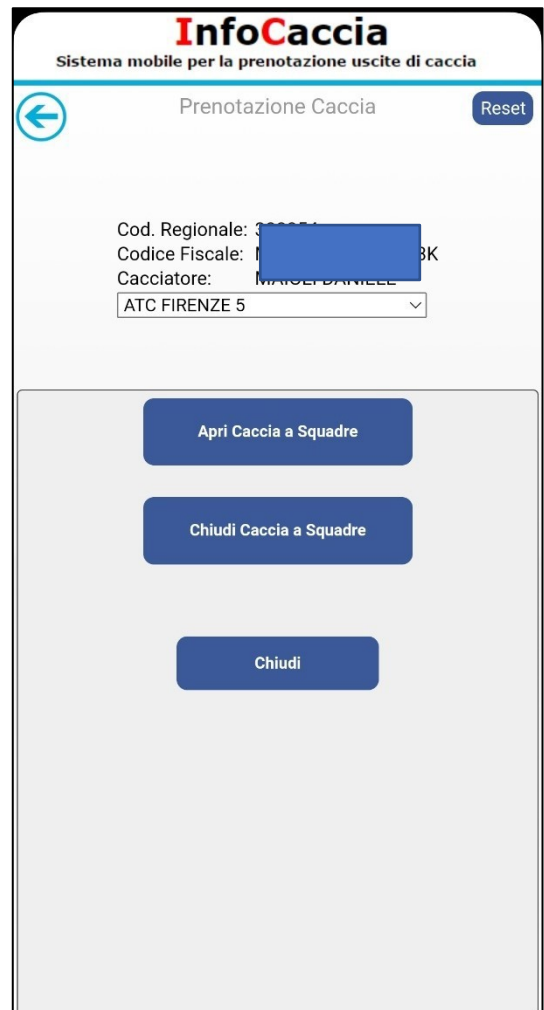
InfoCaccia
Sistema mobile per la prenotazione uscite di caccia

Prenotazione Caccia

Reset

Cod. Regionale: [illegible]
Codice Fiscale: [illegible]3K
Cacciatore: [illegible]

ATC FIRENZE 5

Apri Caccia a Squadre

Chiudi Caccia a Squadre

Chiudi